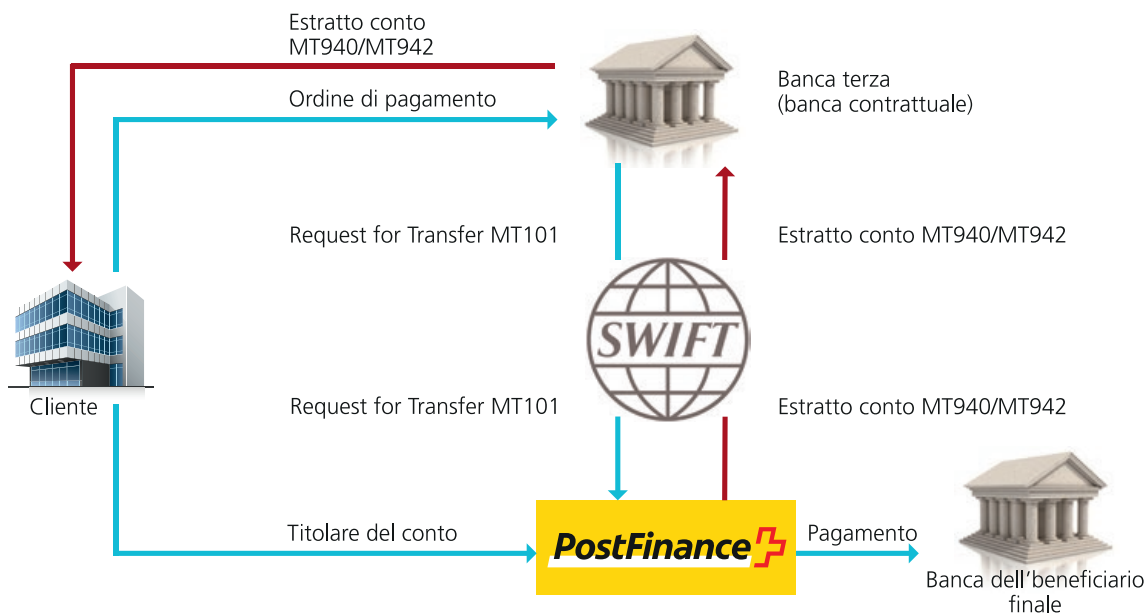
Estratto conto
MT940/MT942

Ordine di pagamento

Banca terza
(banca contrattuale)

Request for Transfer MT101

Estratto conto MT940/MT942

SWIFT

Cliente

Request for Transfer MT101

Estratto conto MT940/MT942

Titolare del conto

PostFinance

Pagamento

Banca dell’beneficiario finale